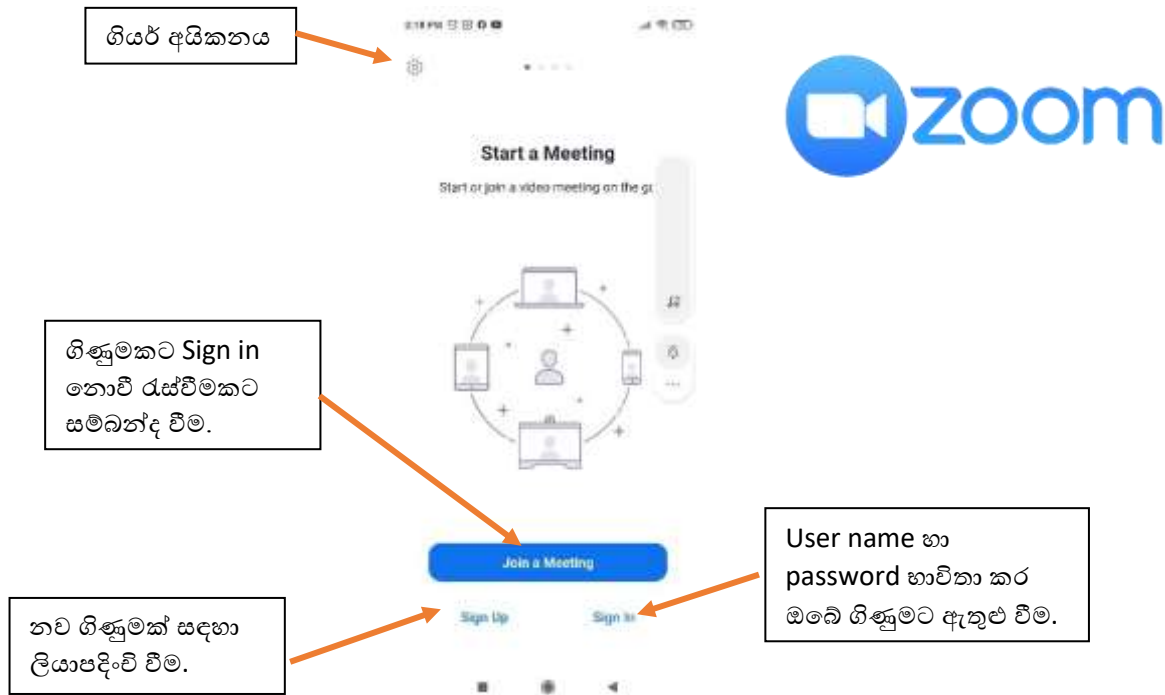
ගියර් අයිකනය

zoom

Start a Meeting

Start or join a video meeting on the g

ගිණුමකට Sign in නොවී රැස්වීමකට සම්බන්ද වීම.

Join a Meeting

User name හා password භාවිතා කර ඔබේ ගිණුමට ඇතුළු වීම.

නව ගිණුමක් සඳහා ලියාපදිංචි වීම.

Sign Up

Sign In